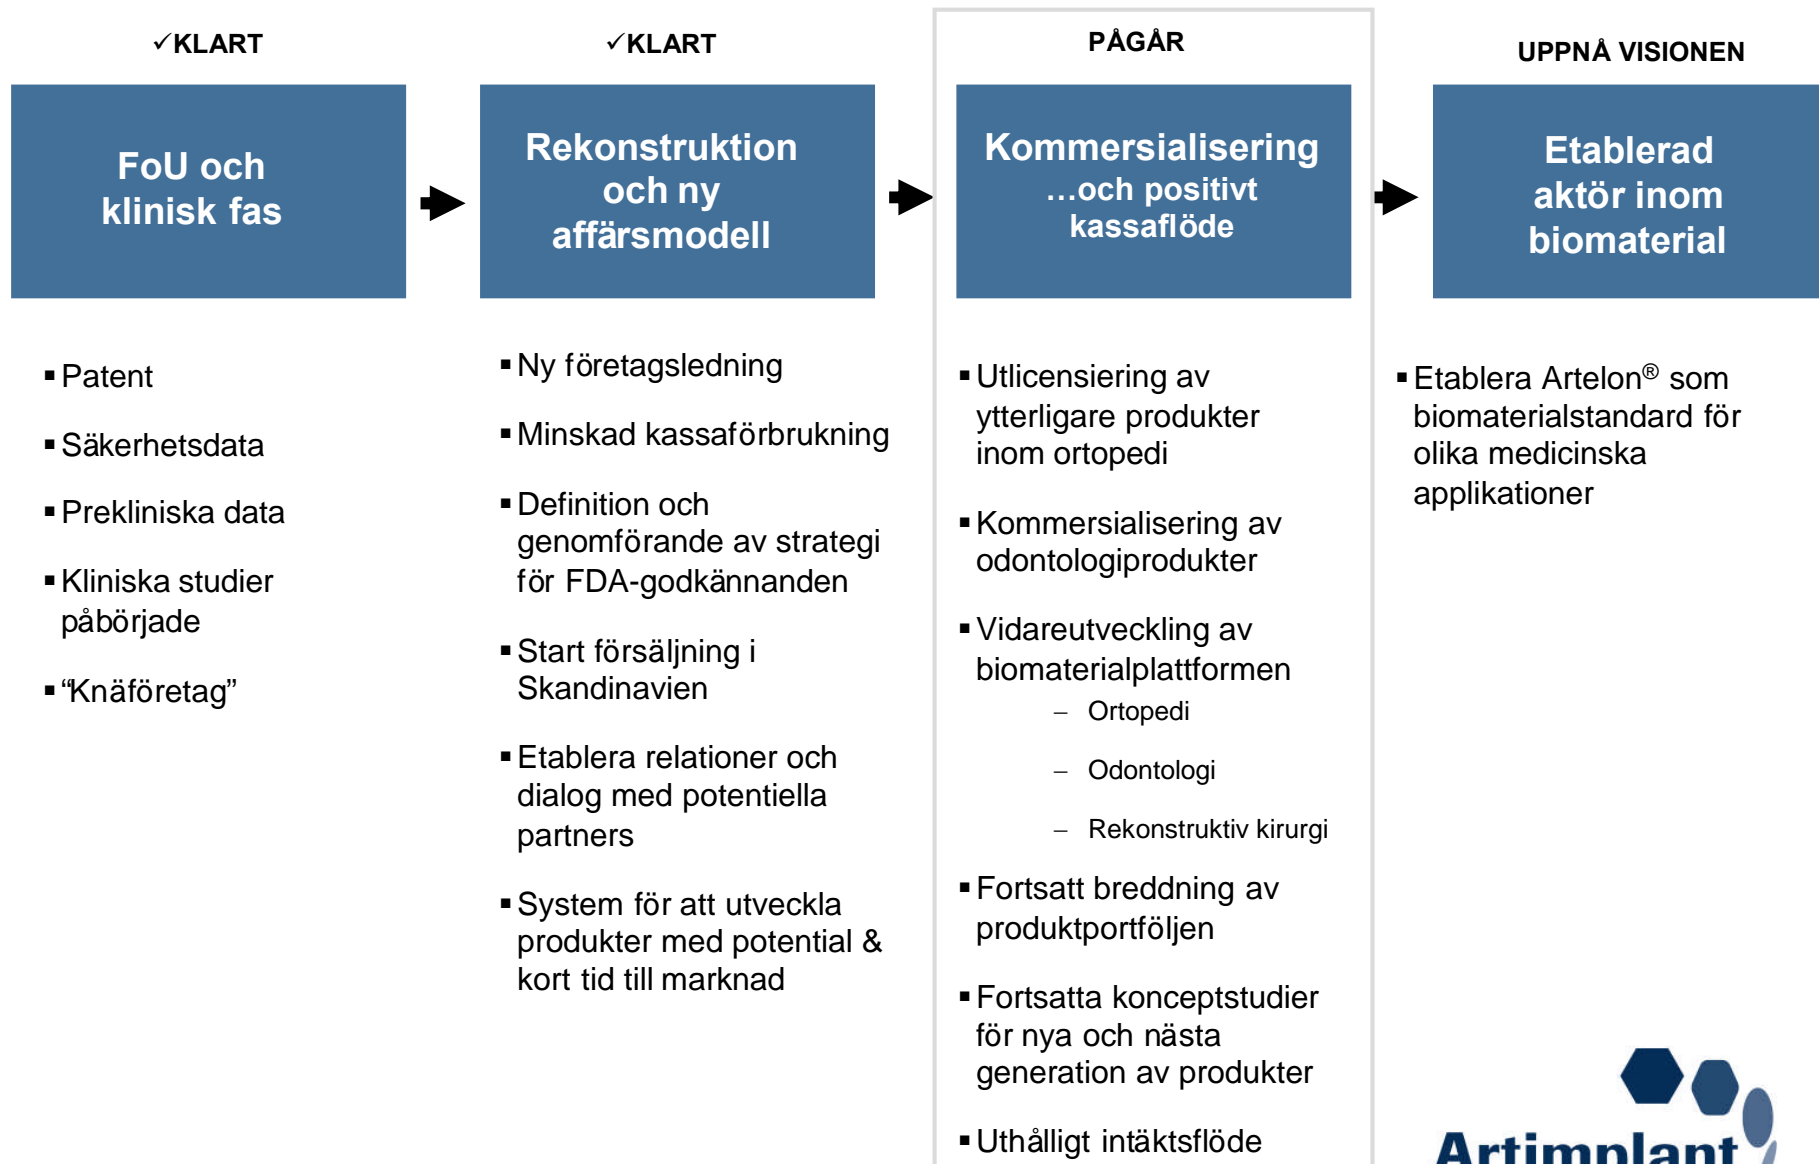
✓KLART

FoU och klinisk fas

▪ Patent

▪ Säkerhetsdata

▪ Prekliniska data

▪ Kliniska studier påbörjade

▪ “Knäföretag”

✓KLART

Rekonstruktion och ny affärsmodell

▪ Ny företagsledning

▪ Minskad kassaförbrukning

▪ Definition och genomförande av strategi för FDA-godkännanden

▪ Start försäljning i Skandinavien

▪ Etablera relationer och dialog med potentiella partners

▪ System för att utveckla produkter med potential & kort tid till marknad

PÅGÅR

Kommersialisering ...och positivt kassaflöde

▪ Utlicensiering av ytterligare produkter inom ortopedi

▪ Kommersialisering av odontologiprodukter

▪ Vidareutveckling av biomaterialplattformen
– Ortopedi
– Odontologi
– Rekonstruktiv kirurgi

▪ Fortsatt breddning av produktportföljen

▪ Fortsatta konceptstudier för nya och nästa generation av produkter

▪ Uthålligt intäktsflöde

UPPNÅ VISIONEN

Etablerad aktör inom biomaterial

▪ Etablera Artelon® som biomaterialstandard för olika medicinska applikationer

Artimplant